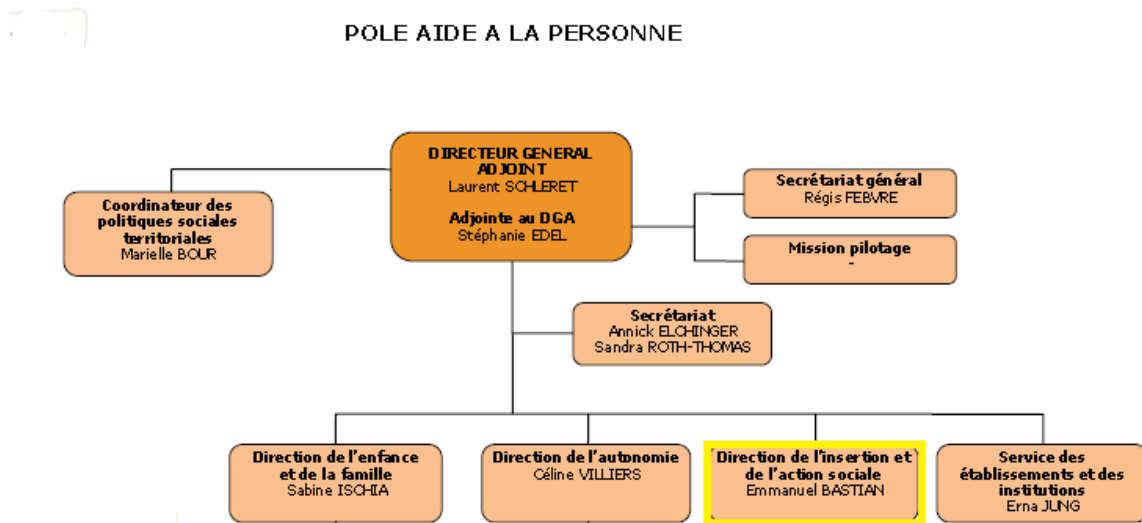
POLE AIDE A LA PERSONNE

DIRECTEUR GENERAL ADJOINT
Laurent SCHLERET

Adjointe au DGA
Stéphanie EDEL

Coordinateur des politiques sociales territoriales
Marielle BOUR

Secrétariat général
Régis FEBVRE

Mission pilotage
-

Secrétariat
Annick ELCHINGER
Sandra ROTH-THOMAS

Direction de l'enfance et de la famille
Sabine ISCHIA

Direction de l'autonomie
Céline VILLIERS

Direction de l'insertion et de l'action sociale
Emmanuel BASTIAN

Service des établissements et des institutions
Erna JUNG